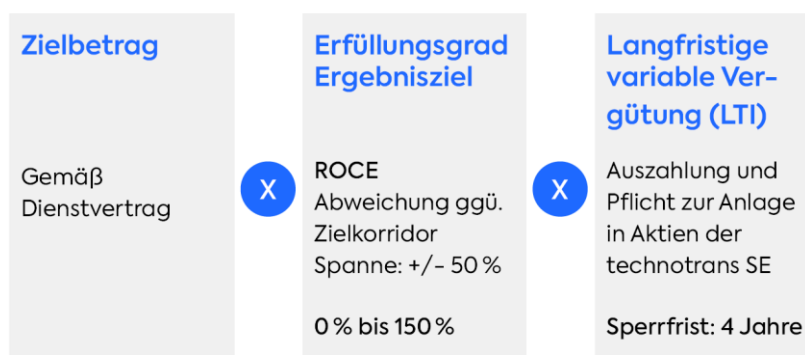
Zielbetrag

Gemäß Dienstvertrag

X

Erfüllungsgrad Ergebnisziel

ROCE
Abweichung ggü. Zielkorridor
Spanne: +/– 50 %

0 % bis 150 %

X

Langfristige variable Vergütung (LTI)

Auszahlung und Pflicht zur Anlage in Aktien der technotrans SE

Sperrfrist: 4 Jahre